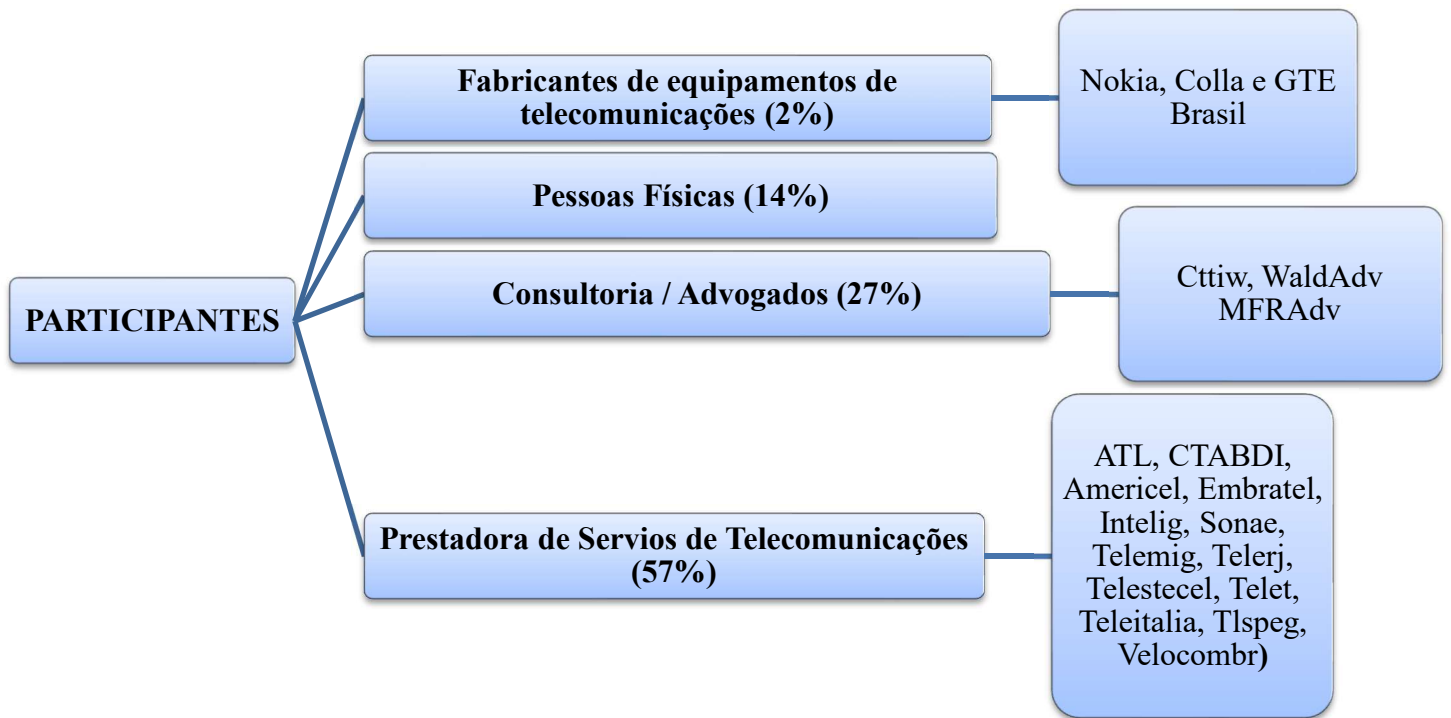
PARTICIPANTES

Fabricantes de equipamentos de telecomunicações (2%)

Nokia, Colla e GTE Brasil

Pessoas Físicas (14%)

Consultoria / Advogados (27%)

Cttiw, WaldAdv MFRAdv

Prestadora de Servios de Telecomunicações (57%)

ATL, CTABDI, Americel, Embratel, Intelig, Sonae, Telemig, Telerj, Telestecel, Telet, Teleitalia, Tlspeg, Velocombr)